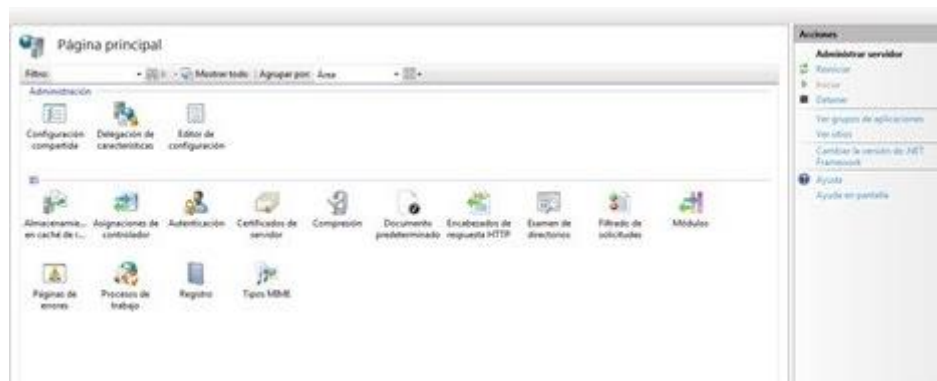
Página principal

Filtro: · Ir · Mostrar todo | Agrupar por: Área

Administración

Configuración compartida

Delegación de características

Editor de configuración

IIS

Almacenamie... en caché de r...

Asignaciones de controlador

Autenticación

Certificados de servidor

Compresión

Documento predeterminado

Encabezados de respuesta HTTP

Examen de directorios

Filtrado de solicitudes

Módulos

Páginas de errores

Procesos de trabajo

Registro

Tipos MIME

Acciones

Administrar servidor

Reiniciar

Iniciar

Detener

Ver grupos de aplicaciones

Ver sitios

Cambiar la versión de .NET Framework

Ayuda

Ayuda en pantalla